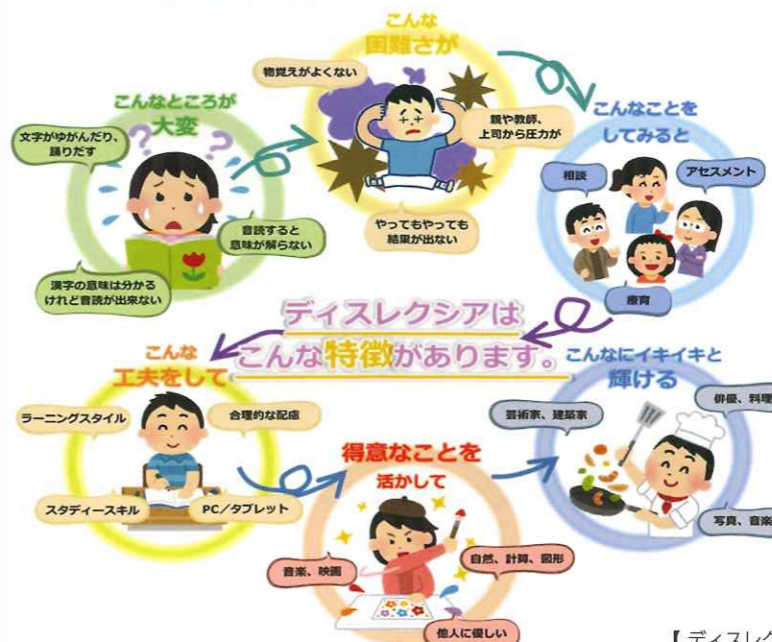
こんな
困難さが

物覚えがよくない

親や教師、上司から圧力が

やってもやっても結果が出ない

こんなところが
大変

文字がゆがんだり、踊りだす

音読すると意味が解らない

漢字の意味は分かるけれど音読が出来ない

こんなことを
してみると

相談

アセスメント

療育

ディスレクシアは
こんな特徴があります。

こんな
工夫をして

ラーニングスタイル

合理的な配慮

スタディースキル

PC／タブレット

得意なことを
活かして

音楽、映画

自然、計算、図形

他人に優しい

こんなにイキイキと
輝ける

芸術家、建築家

俳優、料理

写真、音楽

【ディスレク